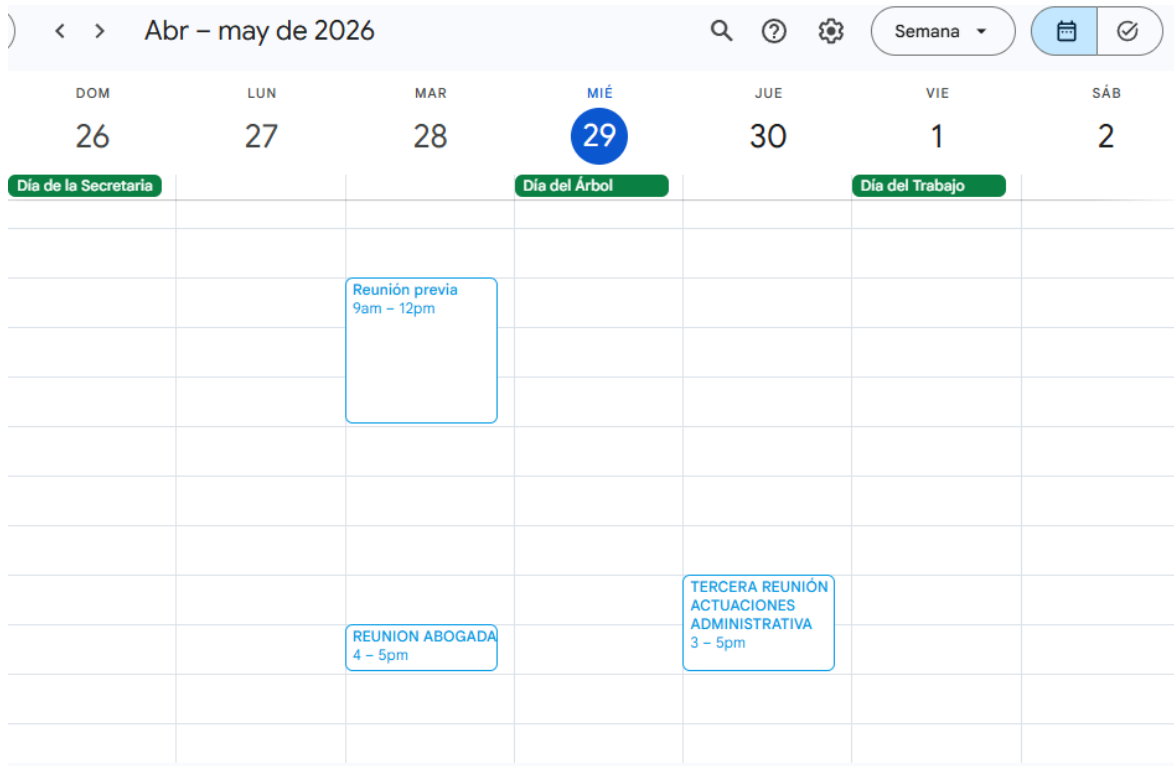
Abr – may de 2026

Semana

DOM 26
LUN 27
MAR 28
MIÉ 29
JUE 30
VIE 1
SÁB 2

Día de la Secretaria
Día del Árbol
Día del Trabajo

Reunión previa
9am – 12pm

TERCERA REUNIÓN ACTUACIONES ADMINISTRATIVA
3 – 5pm

REUNION ABOGADA
4 – 5pm